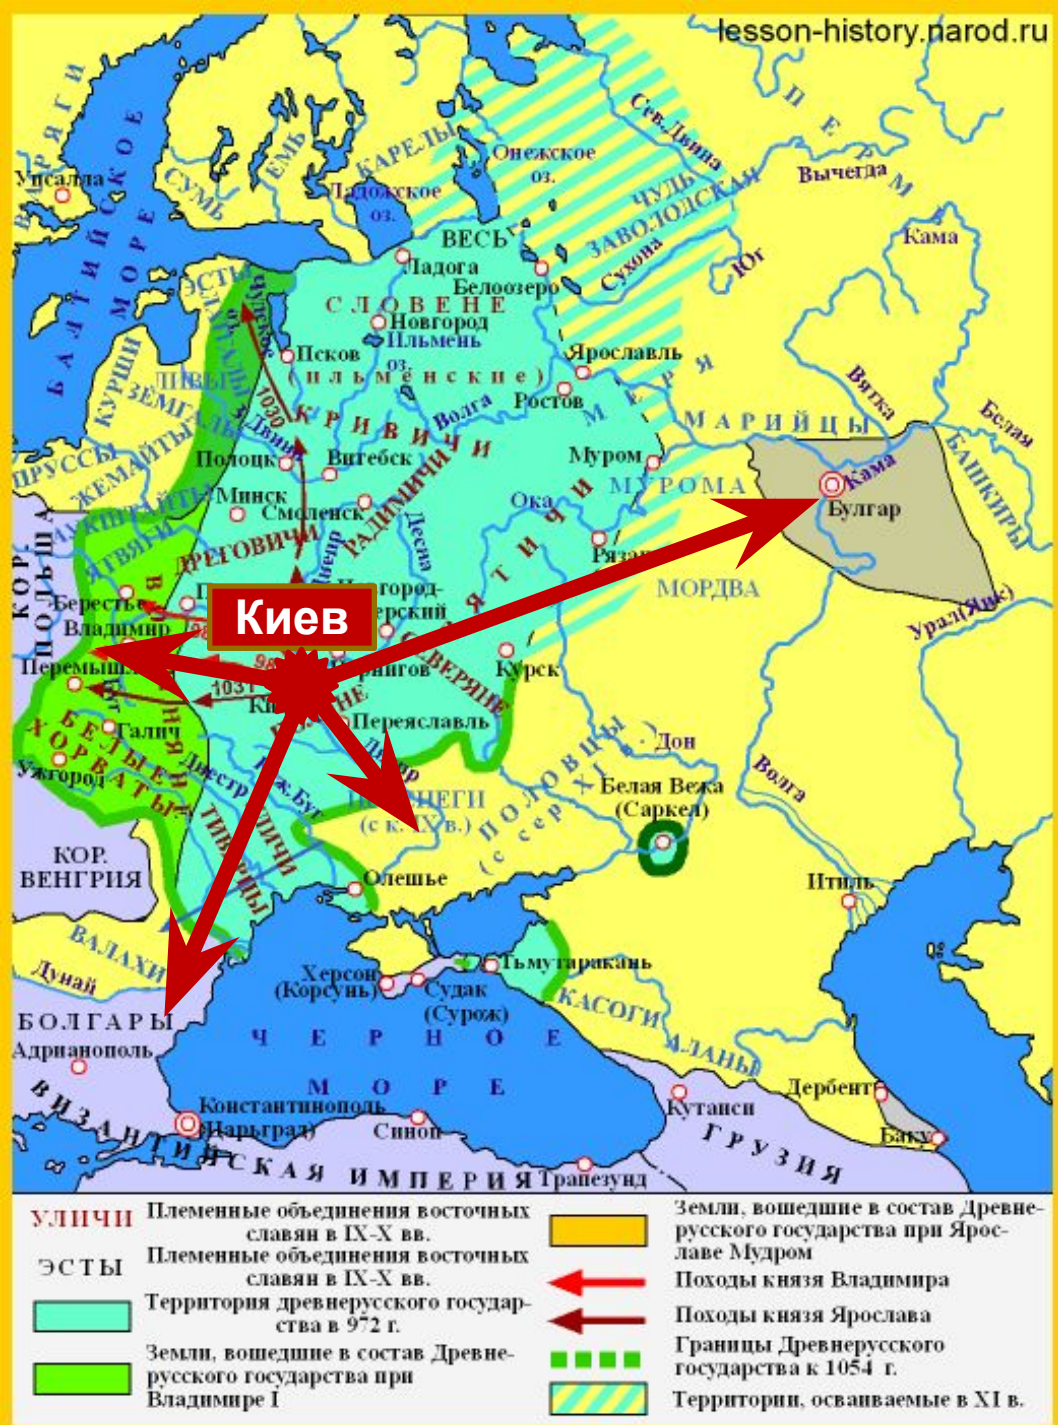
lesson-history.narod.ru

ВАРЯГИ
Упсала
БАЛТИЙСКОЕ МОРЕ
СУМЬ
ЕМЬ
КАРЕЛЫ
Ладожское оз.
Онежское оз.
Сев. Двина
ПЕРМЬ
Вычегда
ЧУДЬ ЗАВОЛОЦКАЯ
Сухона
Юг
Кама
ВЕСЬ
Ладога
Белоозеро
ЭСТЫ
СЛОВЕНЕ
Новгород
Ильмень оз.
Псков
(ильменские)
Ярославль
Ростов
МЕРЯ
КУРШИ
ЛИВЫ
ЗЕМГАЛЫ
1030
Двина
КРИВИЧИ
Волга
МАРИЙЦЫ
Вятка
Белая
ПРУССЫ
ЖЕМАЙТЫ
Полоцк
Витебск
Муром
МУРОМА
Кама
Булгар
БАШКИРЫ
ЛИТВА
Минск
Смоленск
Ока
РАДИМИЧИ
ВЯТИЧИ
ЯТВЯГИ
ДРЕГОВИЧИ
Днепр
Десна
Рязань
МОРДВА
КОР. ПОЛЬША
Берестье
Владимир
Киев
Новгород-Северский
СЕВЕРЯНЕ
Урал(Яик)
Перемышль
981
1031
Чернигов
Курск
Галич
БЕЛЫЕ ХОРВАТЫ
Переяславль
Дон
Ужгород
Днестр
Ю. Буг
Днепр
ПЕЧЕНЕГИ (с к. IX в.)
ПОЛОВЦЫ (с сер. XI в.)
Белая Вежа (Саркел)
Волга
КОР. ВЕНГРИЯ
ТИВЕРЦЫ
УЛИЧИ
Олешье
Итиль
ВАЛАХИ
Дунай
Херсон (Корсунь)
Судак (Сурож)
Тьмутаракань
КАСОГИ
АЛАНЫ
БОЛГАРЫ
Адрианополь
ЧЕРНОЕ МОРЕ
Дербент
Константинополь (Царьград)
Синоп
Кутаиси
ГРУЗИЯ
Баку
ВИЗАНТИЙСКАЯ ИМПЕРИЯ
Трапезунд

УЛИЧИ — Племенные объединения восточных славян в IX-X вв.
ЭСТЫ — Племенные объединения восточных славян в IX-X вв.
Территория древнерусского государства в 972 г.
Земли, вошедшие в состав Древнерусского государства при Владимире I
Земли, вошедшие в состав Древнерусского государства при Ярославе Мудром
Походы князя Владимира
Походы князя Ярослава
Границы Древнерусского государства к 1054 г.
Территории, осваиваемые в XI в.